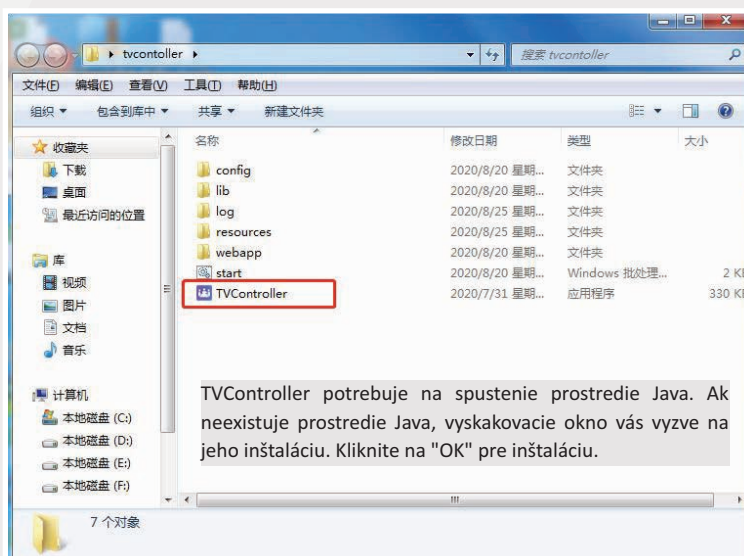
tvcontoller ▸

搜索 tvcontoller

文件(F) 编辑(E) 查看(V) 工具(T) 帮助(H)

组织 ▾ 包含到库中 ▾ 共享 ▾ 新建文件夹

☆ 收藏夹
下载
桌面
最近访问的位置

库
视频
图片
文档
音乐

计算机
本地磁盘 (C:)
本地磁盘 (D:)
本地磁盘 (E:)
本地磁盘 (F:)

| 名称 | 修改日期 | 类型 | 大小 |
|---|---|---|---|
| config | 2020/8/20 星期... | 文件夹 | |
| lib | 2020/8/20 星期... | 文件夹 | |
| log | 2020/8/25 星期... | 文件夹 | |
| resources | 2020/8/25 星期... | 文件夹 | |
| webapp | 2020/8/20 星期... | 文件夹 | |
| start | 2020/8/20 星期... | Windows 批处理... | 2 KI |
| TVController | 2020/7/31 星期... | 应用程序 | 330 KI |

TVController potrebuje na spustenie prostredie Java. Ak neexistuje prostredie Java, vyskakovacie okno vás vyzve na jeho inštaláciu. Kliknite na "OK" pre inštaláciu.

7 个对象